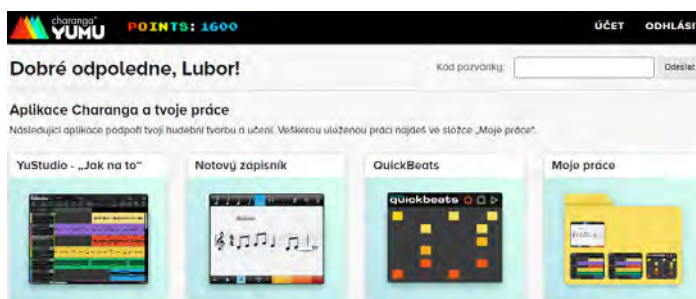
Charanga YUMU POINTS: 1600

ÚČET ODHLÁS

Dobré odpoledne, Lubor!

Kód pozvánky: Odeslat

Aplikace Charanga a tvoje práce

Následující aplikace podpoří tvoji hudební tvorbu a učení. Veškerou uloženou práci najdeš ve složce „Moje práce".

YuStudio - „Jak na to"

Notový zápisník

QuickBeats

Moje práce

quickbeats